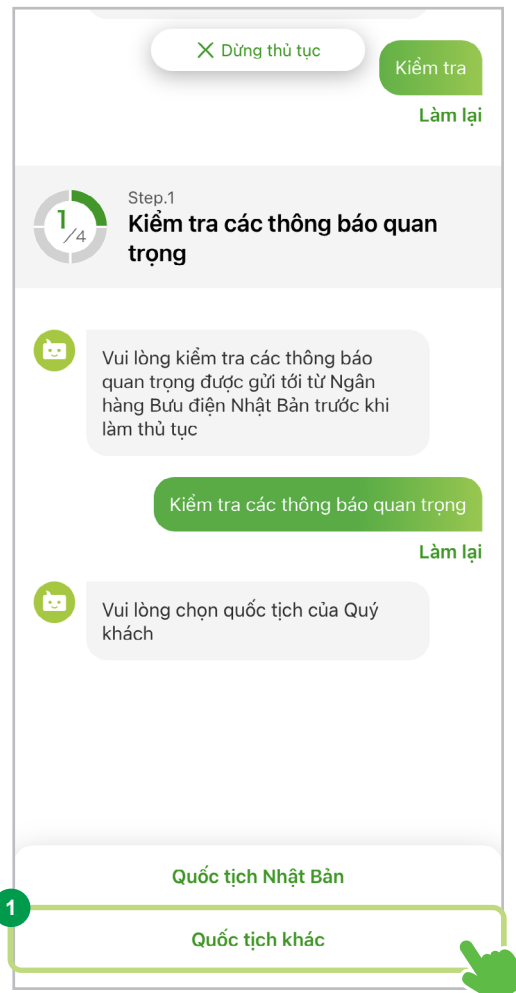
X Dừng thủ tục

Kiểm tra

Làm lại

1/4

Step.1

Kiểm tra các thông báo quan trọng

Vui lòng kiểm tra các thông báo quan trọng được gửi tới từ Ngân hàng Bưu điện Nhật Bản trước khi làm thủ tục

Kiểm tra các thông báo quan trọng

Làm lại

Vui lòng chọn quốc tịch của Quý khách

Quốc tịch Nhật Bản

1

Quốc tịch khác